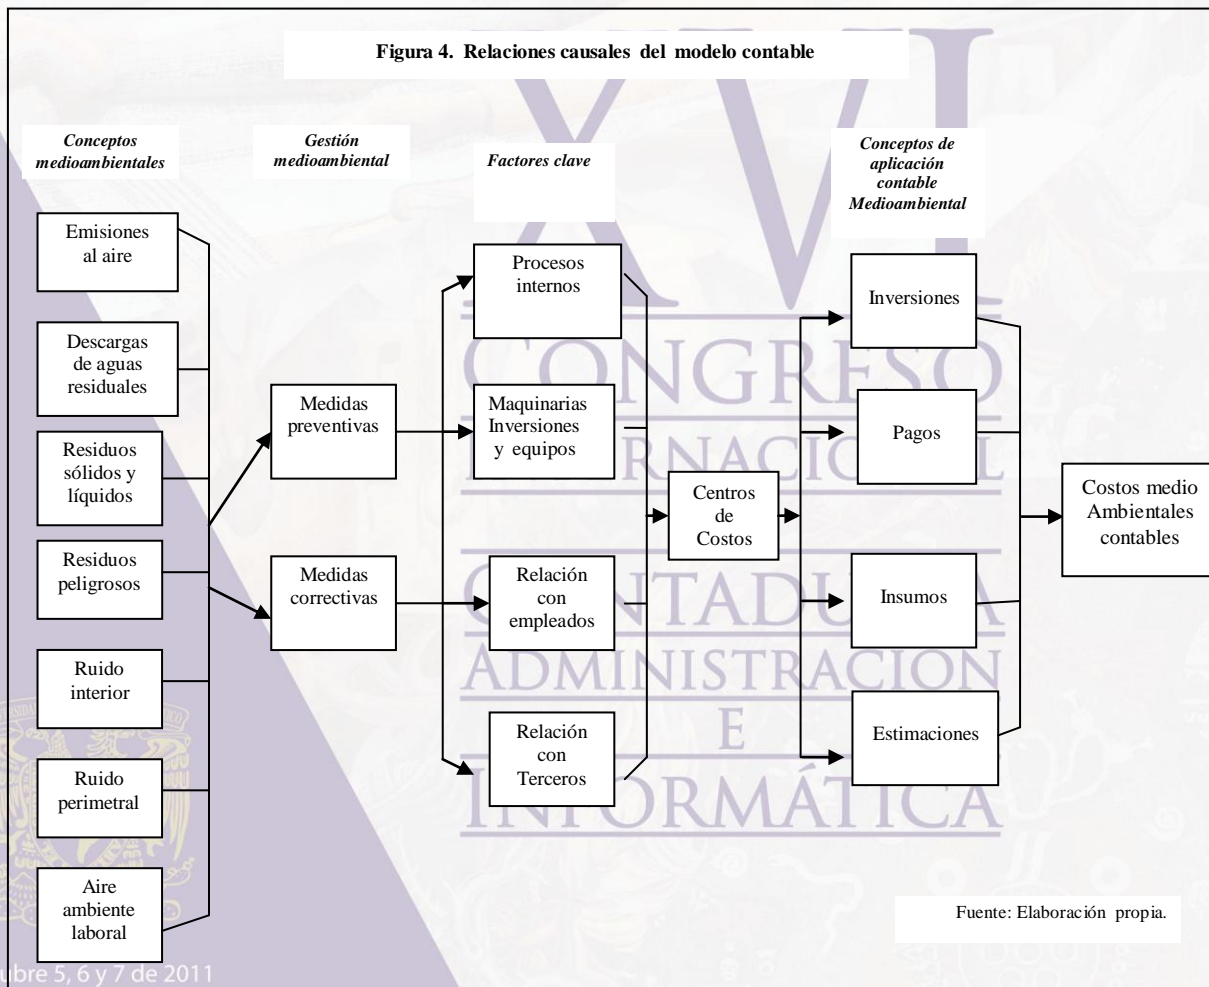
Figura 4. Relaciones causales del modelo contable

Conceptos medioambientales

Gestión medioambiental

Factores clave

Conceptos de aplicación contable Medioambiental

Emisiones al aire

Descargas de aguas residuales

Residuos sólidos y líquidos

Residuos peligrosos

Ruido interior

Ruido perimetral

Aire ambiente laboral

Medidas preventivas

Medidas correctivas

Procesos internos

Maquinarias Inversiones y equipos

Relación con empleados

Relación con Terceros

Centros de Costos

Inversiones

Pagos

Insumos

Estimaciones

Costos medio Ambientales contables

Fuente: Elaboración propia.

XVI CONGRESO INTERNACIONAL CONTADURIA ADMINISTRACION E INFORMÁTICA

ubre 5, 6 y 7 de 2011